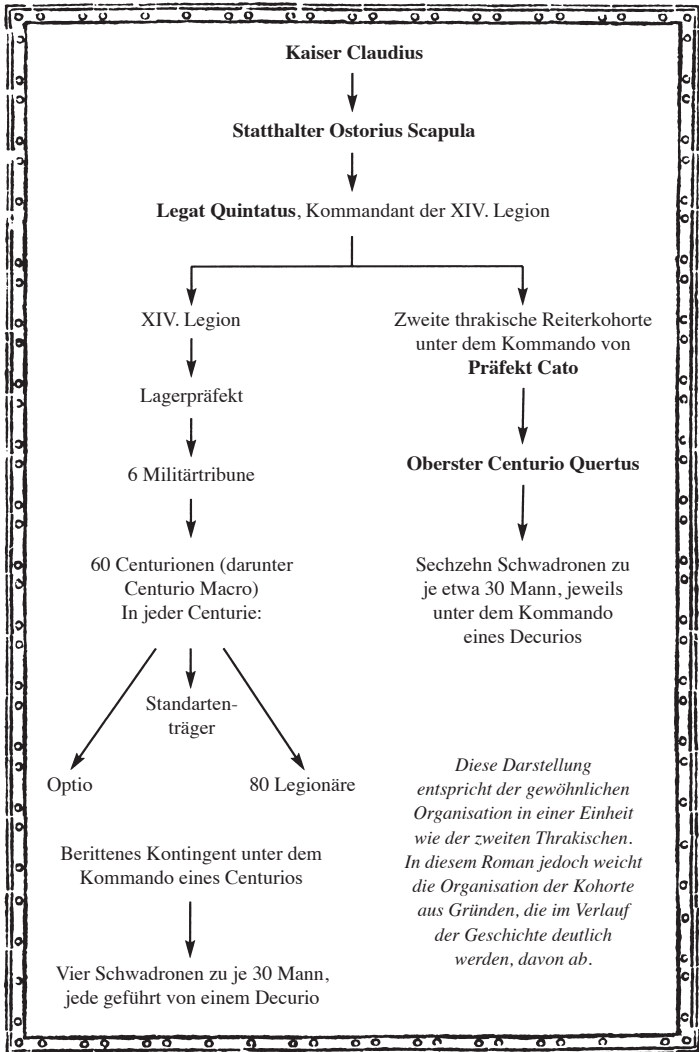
**Kaiser Claudius**

**Statthalter Ostorius Scapula**

**Legat Quintatus**, Kommandant der XIV. Legion

XIV. Legion

Lagerpräfekt

6 Militärtribune

60 Centurionen (darunter Centurio Macro) In jeder Centurie:

Standartenträger

Optio

80 Legionäre

Berittenes Kontingent unter dem Kommando eines Centurios

Vier Schwadronen zu je 30 Mann, jede geführt von einem Decurio

Zweite thrakische Reiterkohorte unter dem Kommando von **Präfekt Cato**

**Oberster Centurio Quertus**

Sechzehn Schwadronen zu je etwa 30 Mann, jeweils unter dem Kommando eines Decurios

*Diese Darstellung entspricht der gewöhnlichen Organisation in einer Einheit wie der zweiten Thrakischen. In diesem Roman jedoch weicht die Organisation der Kohorte aus Gründen, die im Verlauf der Geschichte deutlich werden, davon ab.*